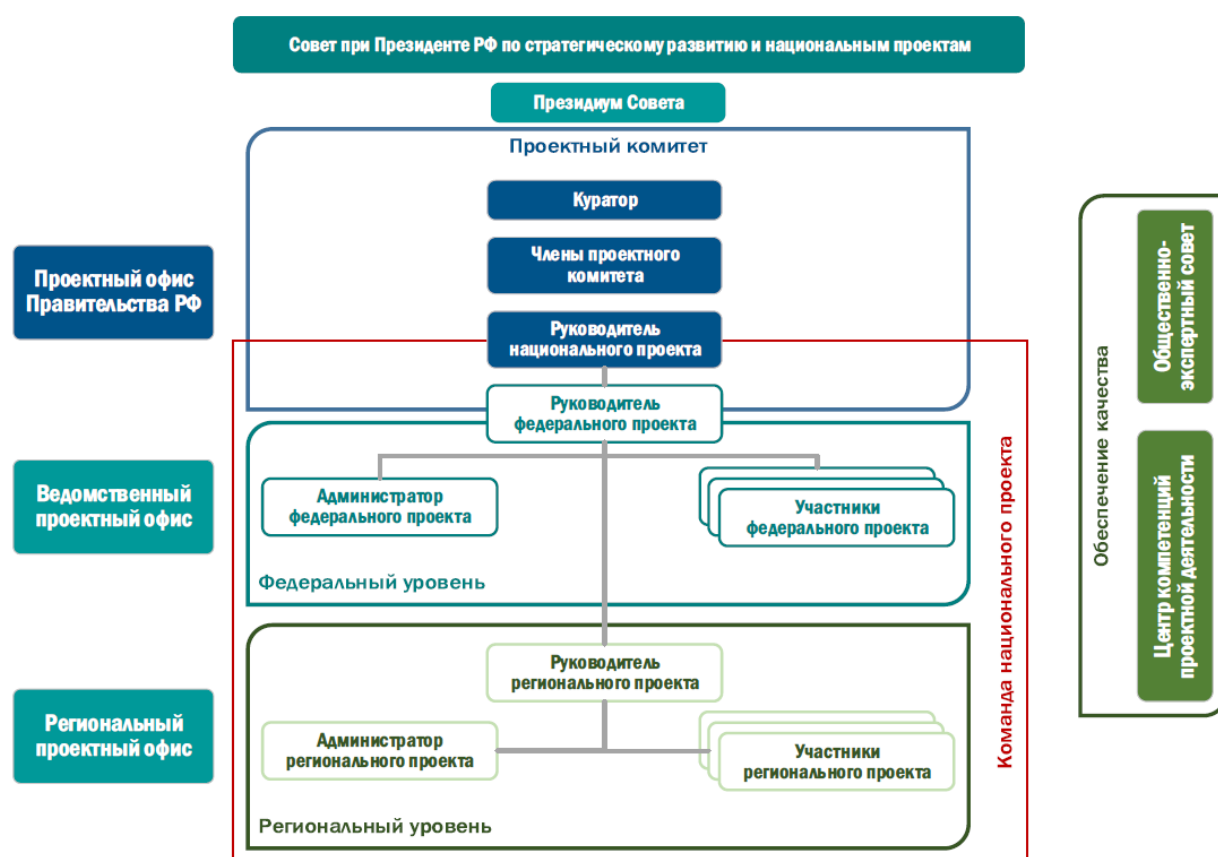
Совет при Президенте РФ по стратегическому развитию и национальным проектам

Президиум Совета

Проектный комитет

Куратор

Члены проектного комитета

Руководитель национального проекта

Проектный офис Правительства РФ

Руководитель федерального проекта

Администратор федерального проекта

Участники федерального проекта

Федеральный уровень

Ведомственный проектный офис

Руководитель регионального проекта

Администратор регионального проекта

Участники регионального проекта

Региональный уровень

Региональный проектный офис

Команда национального проекта

Обеспечение качества

Общественно-экспертный совет

Центр компетенций проектной деятельности